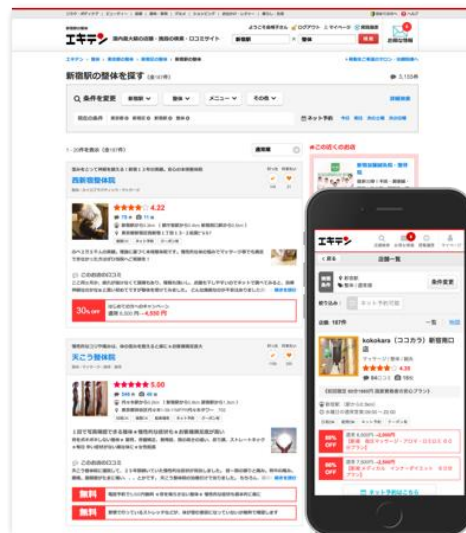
エキテン
新宿駅の整体を探す
条件を変更
新宿駅
整体
メニュー
その他
4.22
西新宿整体院
30% OFF
天ごう整体院
5.00
無料
無料
エキテン
店舗一覧
新宿駅
整体・カイロ
条件を変更
kokokara（ココカラ）新宿南口店
4.35
80% OFF
80% OFF